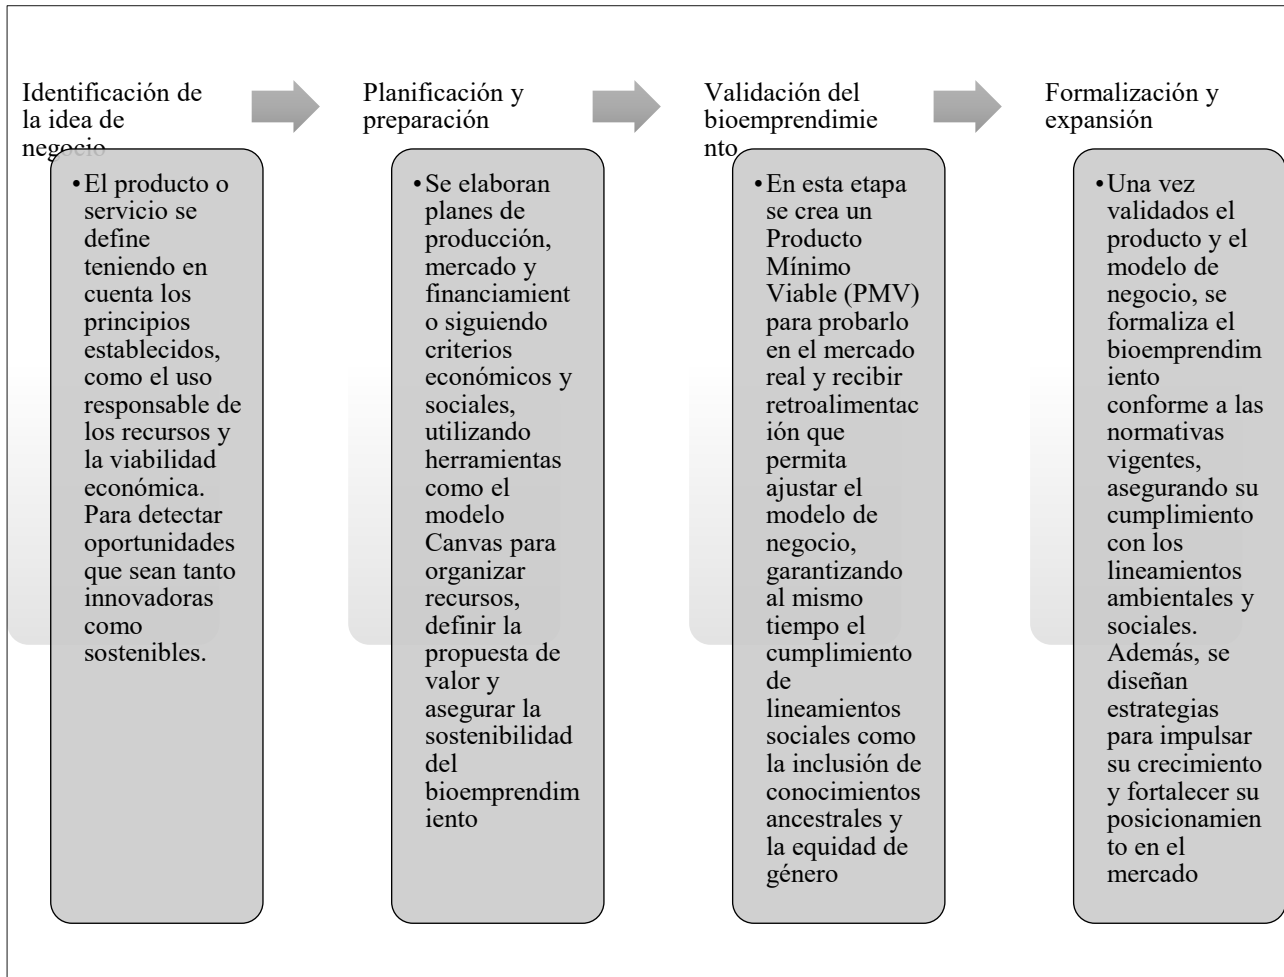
Identificación de la idea de negocio

• El producto o servicio se define teniendo en cuenta los principios establecidos, como el uso responsable de los recursos y la viabilidad económica. Para detectar oportunidades que sean tanto innovadoras como sostenibles.

Planificación y preparación

• Se elaboran planes de producción, mercado y financiamiento siguiendo criterios económicos y sociales, utilizando herramientas como el modelo Canvas para organizar recursos, definir la propuesta de valor y asegurar la sostenibilidad del bioemprendimiento

Validación del bioemprendimiento

• En esta etapa se crea un Producto Mínimo Viable (PMV) para probarlo en el mercado real y recibir retroalimentación que permita ajustar el modelo de negocio, garantizando al mismo tiempo el cumplimiento de lineamientos sociales como la inclusión de conocimientos ancestrales y la equidad de género

Formalización y expansión

• Una vez validados el producto y el modelo de negocio, se formaliza el bioemprendimiento conforme a las normativas vigentes, asegurando su cumplimiento con los lineamientos ambientales y sociales. Además, se diseñan estrategias para impulsar su crecimiento y fortalecer su posicionamiento en el mercado